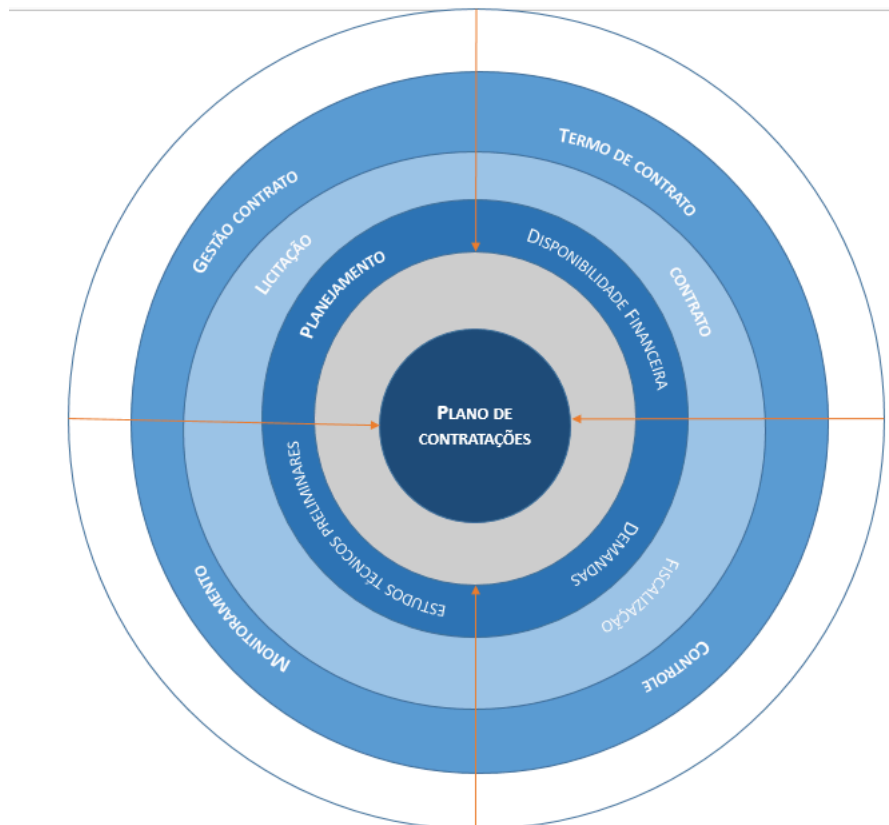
Gestão contrato

Termo de contrato

Licitação

Contrato

Planejamento

Disponibilidade Financeira

Plano de contratações

Estudos Técnicos Preliminares

Demandas

Fiscalização

Monitoramento

Controle